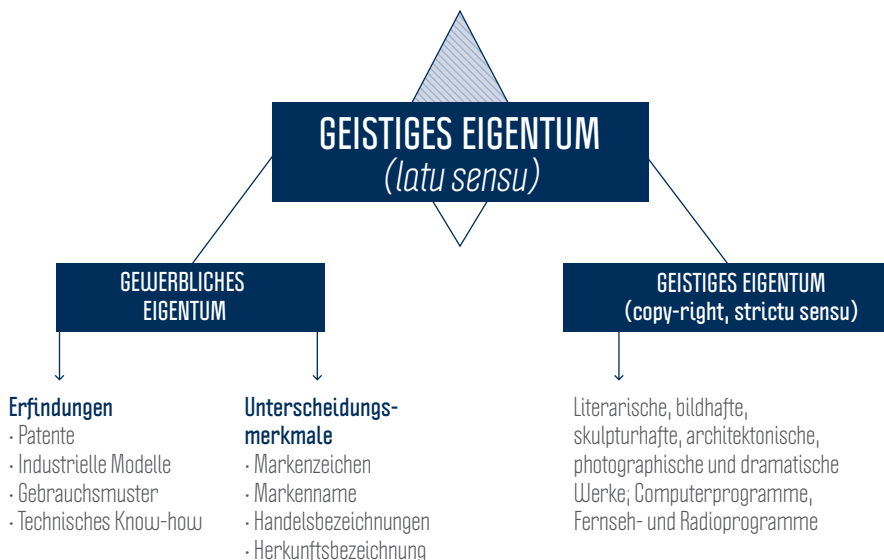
GEISTIGES EIGENTUM
(latu sensu)

GEWERBLICHES EIGENTUM

GEISTIGES EIGENTUM
(copy-right, strictu sensu)

Erfindungen
· Patente
· Industrielle Modelle
· Gebrauchsmuster
· Technisches Know-how

Unterscheidungsmerkmale
· Markenzeichen
· Markenname
· Handelsbezeichnungen
· Herkunftsbezeichnung

Literarische, bildhafte, skulpturhafte, architektonische, photographische und dramatische Werke; Computerprogramme, Fernseh- und Radioprogramme